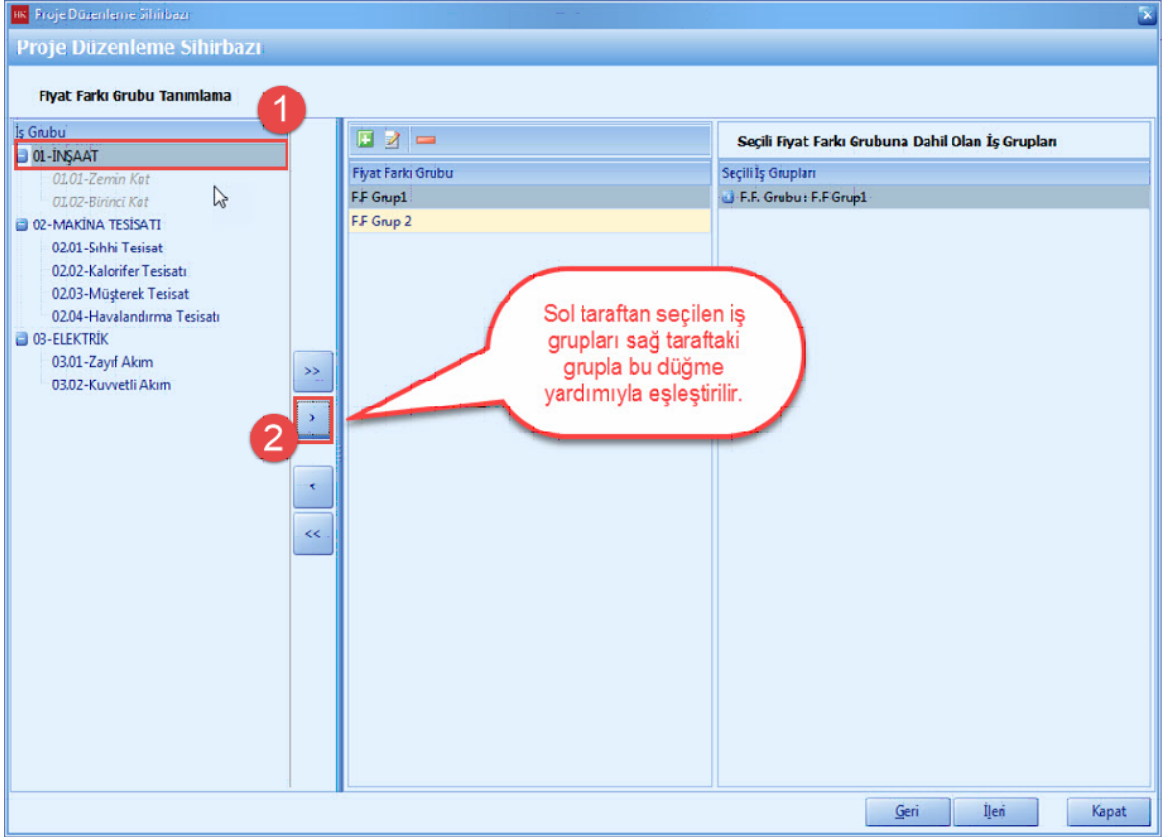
Proje Düzenleme Sihirbazı

Proje Düzenleme Sihirbazı

Fiyat Farkı Grubu Tanımlama

1

İş Grubu
01-İNŞAAT
01.01-Zemin Kat
01.02-Birinci Kat
02-MAKİNA TESİSATI
02.01-Sıhhi Tesisat
02.02-Kalorifer Tesisatı
02.03-Müşterek Tesisat
02.04-Havalandırma Tesisatı
03-ELEKTRİK
03.01-Zayıf Akım
03.02-Kuvvetli Akım

>>
>
2
<
<<

Fiyat Farkı Grubu
F.F Grup1
F.F Grup 2

Seçili Fiyat Farkı Grubuna Dahil Olan İş Grupları

Seçili İş Grupları
F.F. Grubu : F.F Grup1

Sol taraftan seçilen iş grupları sağ taraftaki grupla bu düğme yardımıyla eşleştirilir.

Geri İleri Kapat